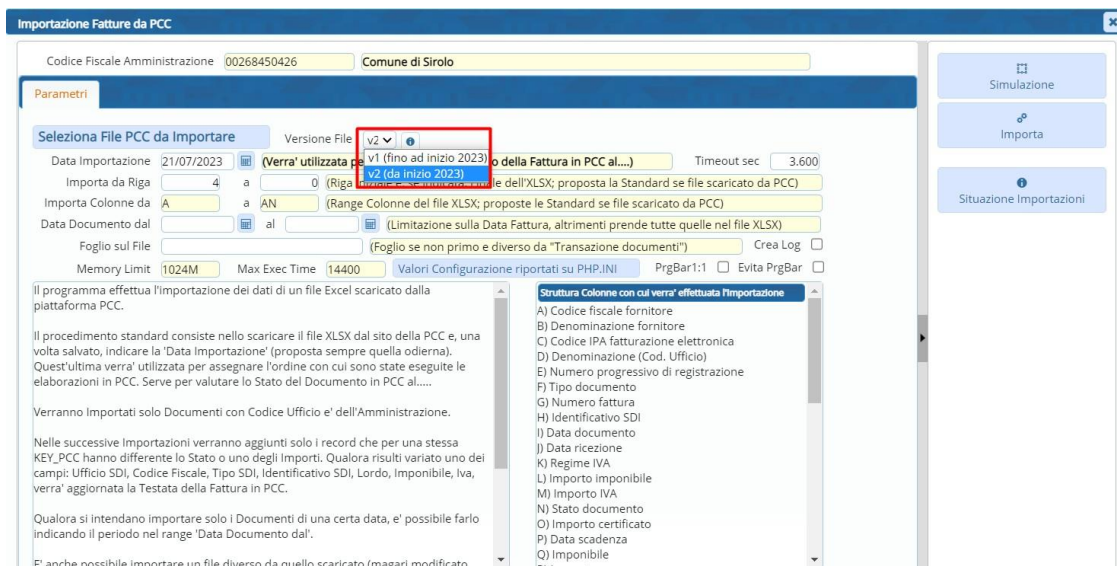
Importazione Fatture da PCC

Codice Fiscale Amministrazione 00268450426 Comune di Sirolo

Parametri

Seleziona File PCC da Importare Versione File v2

v1 (fino ad inizio 2023)
v2 (da inizio 2023)

Data Importazione 21/07/2023 (Verra' utilizzata pe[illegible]o della Fattura in PCC al....) Timeout sec 3.600

Importa da Riga 4 a 0 (Riga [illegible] dell'XLSX; proposta la Standard se file scaricato da PCC)

Importa Colonne da A a AN (Range Colonne del file XLSX; proposte le Standard se file scaricato da PCC)

Data Documento dal al (Limitazione sulla Data Fattura, altrimenti prende tutte quelle nel file XLSX)

Foglio sul File (Foglio se non primo e diverso da "Transazione documenti") Crea Log

Memory Limit 1024M Max Exec Time 14400 Valori Configurazione riportati su PHP.INI PrgBar1:1 Evita PrgBar

Il programma effettua l'importazione dei dati di un file Excel scaricato dalla piattaforma PCC.

Il procedimento standard consiste nello scaricare il file XLSX dal sito della PCC e, una volta salvato, indicare la 'Data Importazione' (proposta sempre quella odierna). Quest'ultima verra' utilizzata per assegnare l'ordine con cui sono state eseguite le elaborazioni in PCC. Serve per valutare lo Stato del Documento in PCC al.....

Verranno Importati solo Documenti con Codice Ufficio e' dell'Amministrazione.

Nelle successive Importazioni verranno aggiunti solo i record che per una stessa KEY_PCC hanno differente lo Stato o uno degli Importi. Qualora risulti variato uno dei campi: Ufficio SDI, Codice Fiscale, Tipo SDI, Identificativo SDI, Lordo, Imponibile, Iva, verra' aggiornata la Testata della Fattura in PCC.

Qualora si intendano importare solo i Documenti di una certa data, e' possibile farlo indicando il periodo nel range 'Data Documento dal'.

E' anche possibile importare un file diverso da quello scaricato (magari modificato

Struttura Colonne con cui verra' effettuata l'Importazione
A) Codice fiscale fornitore
B) Denominazione fornitore
C) Codice IPA fatturazione elettronica
D) Denominazione (Cod. Ufficio)
E) Numero progressivo di registrazione
F) Tipo documento
G) Numero fattura
H) Identificativo SDI
I) Data documento
J) Data ricezione
K) Regime IVA
L) Importo imponibile
M) Importo IVA
N) Stato documento
O) Importo certificato
P) Data scadenza
Q) Imponibile

Simulazione
Importa
Situazione Importazioni